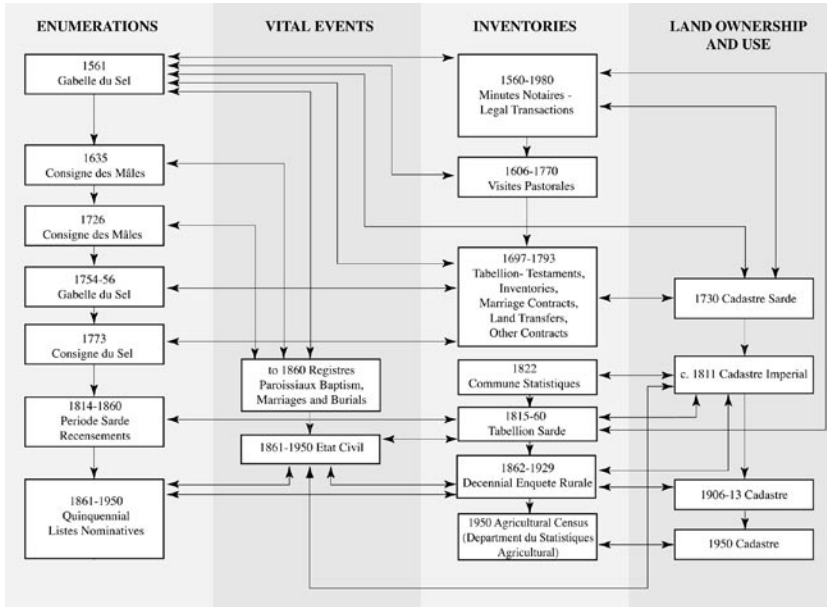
ENUMERATIONS

1561
Gabelle du Sel

1635
Consigne des Mâles

1726
Consigne des Mâles

1754-56
Gabelle du Sel

1773
Consigne du Sel

1814-1860
Periode Sarde
Recensements

1861-1950
Quinquennial
Listes Nominatives

VITAL EVENTS

to 1860 Registres
Paroissiaux Baptism,
Marriages and Burials

1861-1950 Etat Civil

INVENTORIES

1560-1980
Minutes Notaires -
Legal Transactions

1606-1770
Visites Pastorales

1697-1793
Tabellion- Testaments,
Inventories,
Marriage Contracts,
Land Transfers,
Other Contracts

1822
Commune Statistiques

1815-60
Tabellion Sarde

1862-1929
Decennial Enquete Rurale

1950 Agricultural Census
(Department du Statistiques
Agricultural)

LAND OWNERSHIP
AND USE

1730 Cadastre Sarde

c. 1811 Cadastre Imperial

1906-13 Cadastre

1950 Cadastre